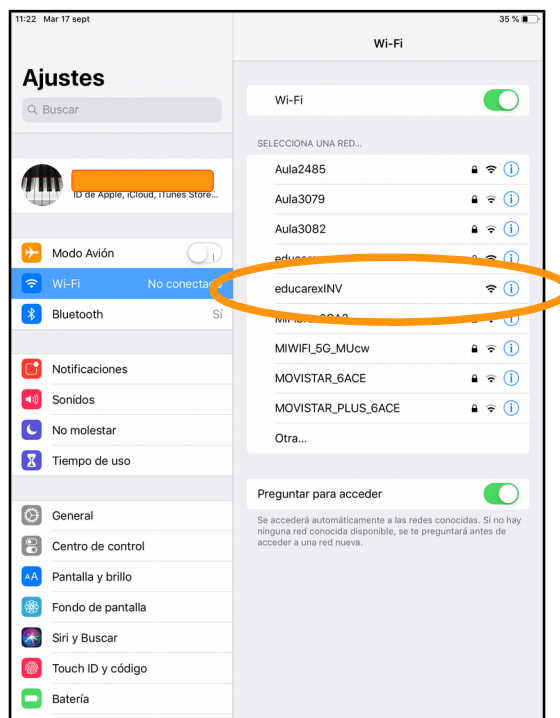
11:22 Mar 17 sept

35 %

Ajustes

Buscar

ID de Apple, iCloud, iTunes Store...

Modo Avión

Wi-Fi No conectad

Bluetooth Sí

Notificaciones

Sonidos

No molestar

Tiempo de uso

General

Centro de control

Pantalla y brillo

Fondo de pantalla

Siri y Buscar

Touch ID y código

Batería

Wi-Fi

Wi-Fi

SELECCIONA UNA RED...

Aula2485

Aula3079

Aula3082

educa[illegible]

educarexINV

MI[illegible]

MIWIFI_5G_MUcw

MOVISTAR_6ACE

MOVISTAR_PLUS_6ACE

Otra...

Preguntar para acceder

Se accederá automáticamente a las redes conocidas. Si no hay ninguna red conocida disponible, se te preguntará antes de acceder a una red nueva.